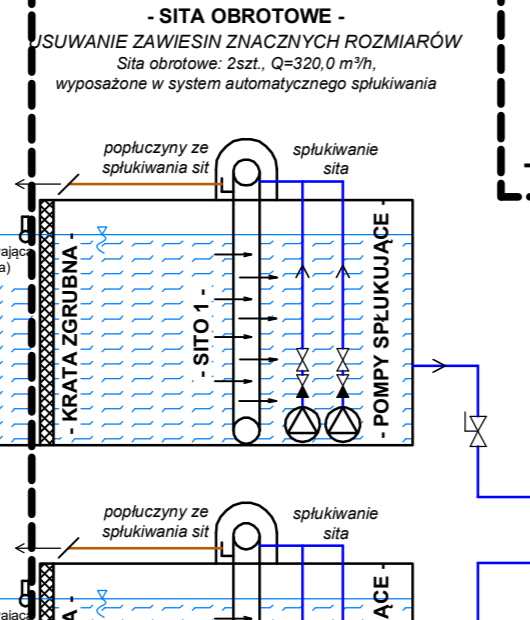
- SITA OBROTOWE -
USUWANIE ZAWIESIN ZNACZNYCH ROZMIARÓW
Sita obrotowe: 2szt., Q=320,0 m³/h, wyposażone w system automatycznego spłukiwania

popłuczyny ze spłukiwania sit
spłukiwanie sita

rająca
a)

- KRATA ZGRUBNA -
- SITO 1 -
- POMPY SPŁUKUJĄCE -

popłuczyny ze spłukiwania sit
spłukiwanie sita

rająca

A -
ĄCE -